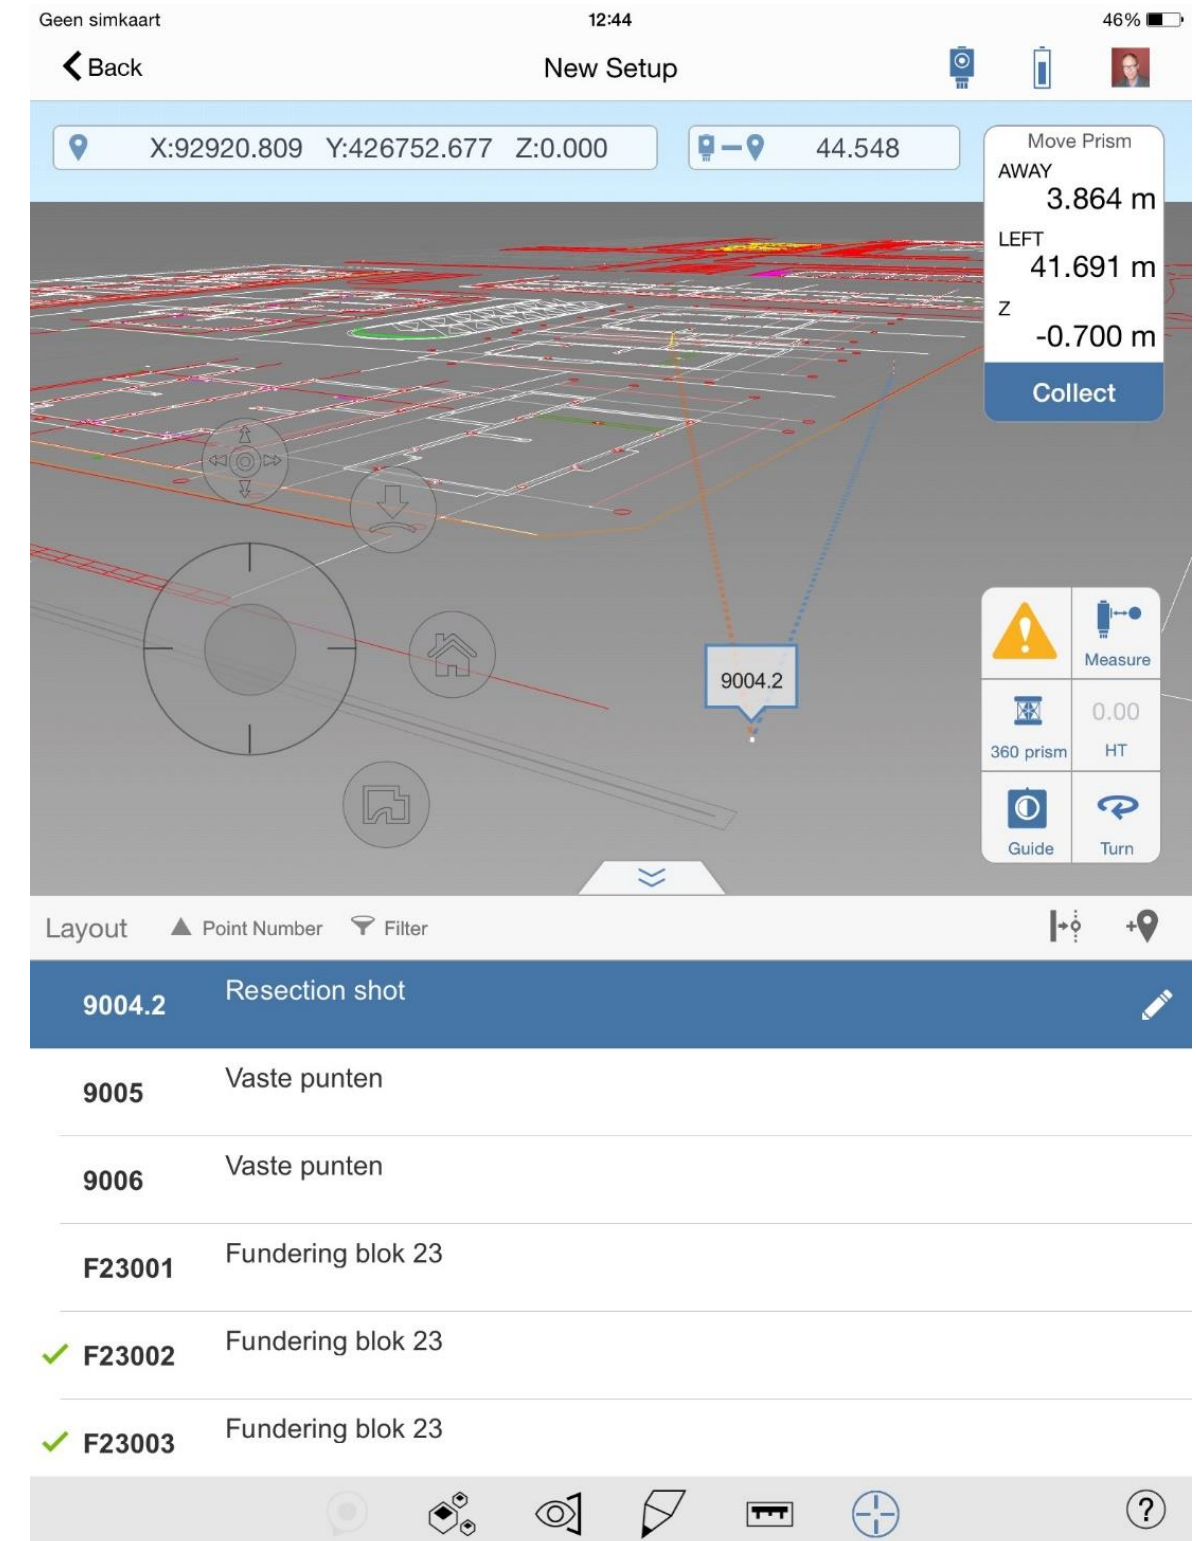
Geen simkaart 12:44 46%

Back

New Setup

X:92920.809 Y:426752.677 Z:0.000

44.548

Move Prism
AWAY
3.864 m
LEFT
41.691 m
Z
-0.700 m
Collect

9004.2

Measure
360 prism
0.00
HT
Guide
Turn

Layout Point Number Filter

| | |
|---|---|
| 9004.2 | Resection shot |
| 9005 | Vaste punten |
| 9006 | Vaste punten |
| F23001 | Fundering blok 23 |
| ✓ F23002 | Fundering blok 23 |
| ✓ F23003 | Fundering blok 23 |

?